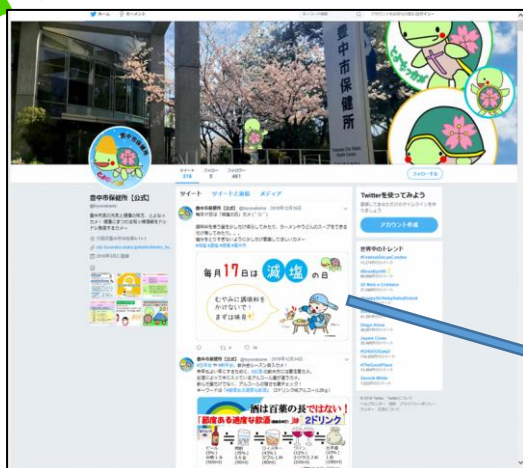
ホーム　モーメント

豊中市保健所

とよっち

ツイート 316　フォロー 8　フォロワー 461

フォローする

豊中市保健所【公式】

ツイート　ツイートと返信　メディア

豊中市保健所【公式】

毎月17日は「減塩の日」

毎月17日は減塩の日

むやみに調味料をかけないで！まずは味見

Twitterを使ってみよう

アカウント作成

世界中のトレンド

酒は百薬の長ではない！

節度ある適度な飲酒

2ドリンク